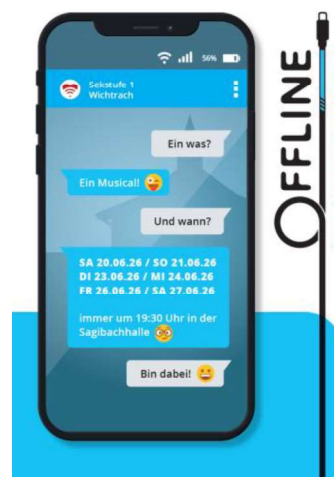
56%

Sekstufe 1
Wichtrach

Ein was?

Ein Musical!

Und wann?

SA 20.06.26 / SO 21.06.26
DI 23.06.26 / MI 24.06.26
FR 26.06.26 / SA 27.06.26

immer um 19:30 Uhr in der Sagibachhalle

Bin dabei!

OFFLINE